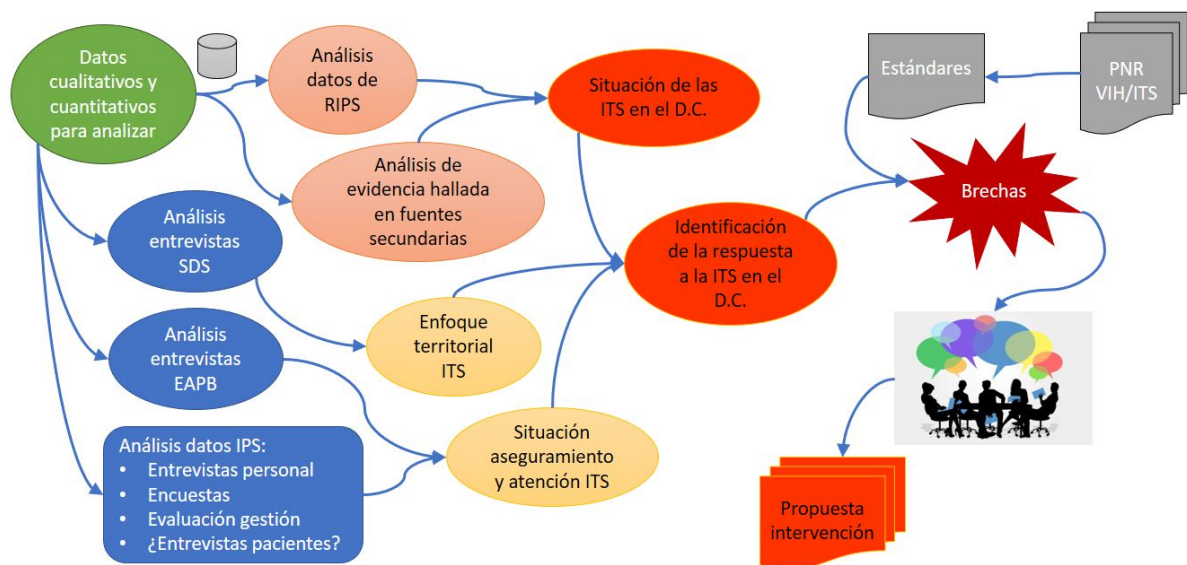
Datos cualitativos y cuantitativos para analizar

Análisis datos de RIPS

Análisis de evidencia hallada en fuentes secundarias

Situación de las ITS en el D.C.

Estándares

PNR VIH/ITS

Brechas

Análisis entrevistas SDS

Análisis entrevistas EAPB

Identificación de la respuesta a la ITS en el D.C.

Enfoque territorial ITS

Situación aseguramiento y atención ITS

Análisis datos IPS:
• Entrevistas personal
• Encuestas
• Evaluación gestión
• ¿Entrevistas pacientes?

Propuesta intervención